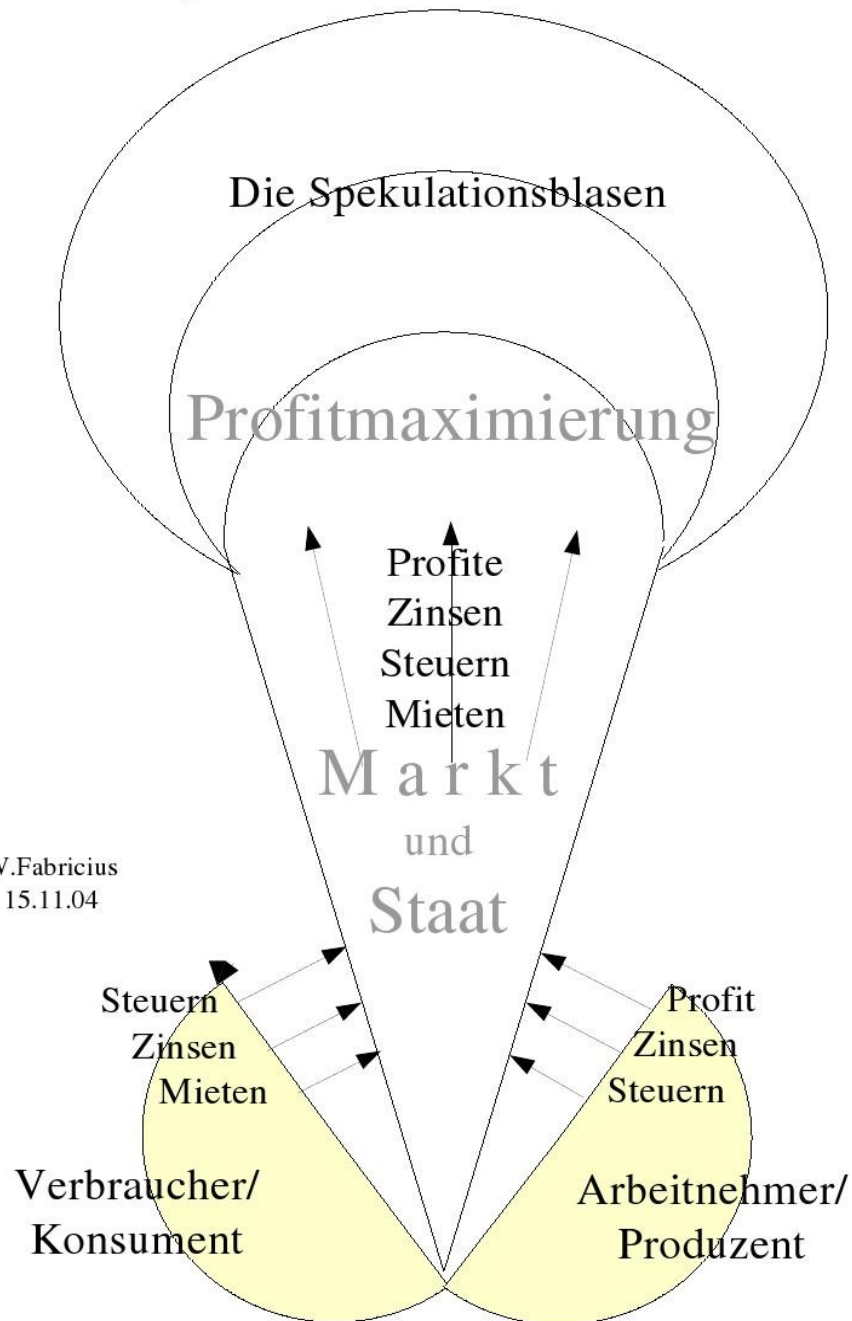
Die Spekulationsblasen

Profitmaximierung

Profite
Zinsen
Steuern
Mieten

M a r k t
und
Staat

V.Fabricius
15.11.04

Steuern
Zinsen
Mieten

Profit
Zinsen
Steuern

Verbraucher/
Konsument

Arbeitnehmer/
Produzent